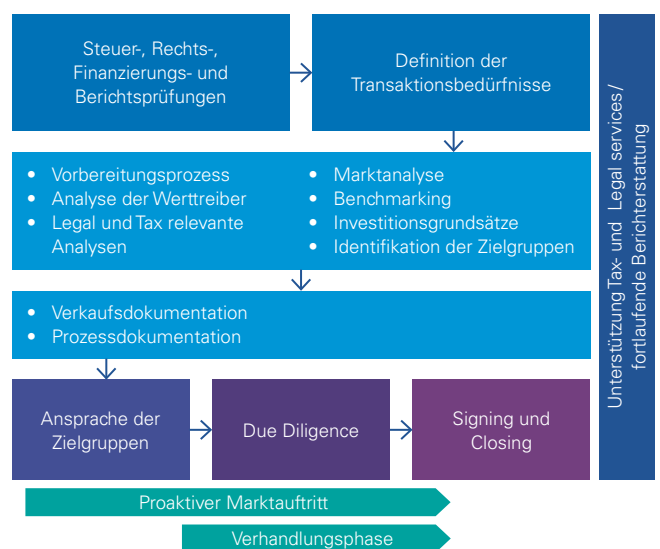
Steuer-, Rechts-, Finanzierungs- und Berichtsprüfungen

Definition der Transaktionsbedürfnisse

- Vorbereitungsprozess
- Analyse der Werttreiber
- Legal und Tax relevante Analysen

- Marktanalyse
- Benchmarking
- Investitionsgrundsätze
- Identifikation der Zielgruppen

- Verkaufsdokumentation
- Prozessdokumentation

Ansprache der Zielgruppen

Due Diligence

Signing und Closing

Proaktiver Marktauftritt

Verhandlungsphase

Unterstützung Tax- und Legal services/ fortlaufende Berichterstattung